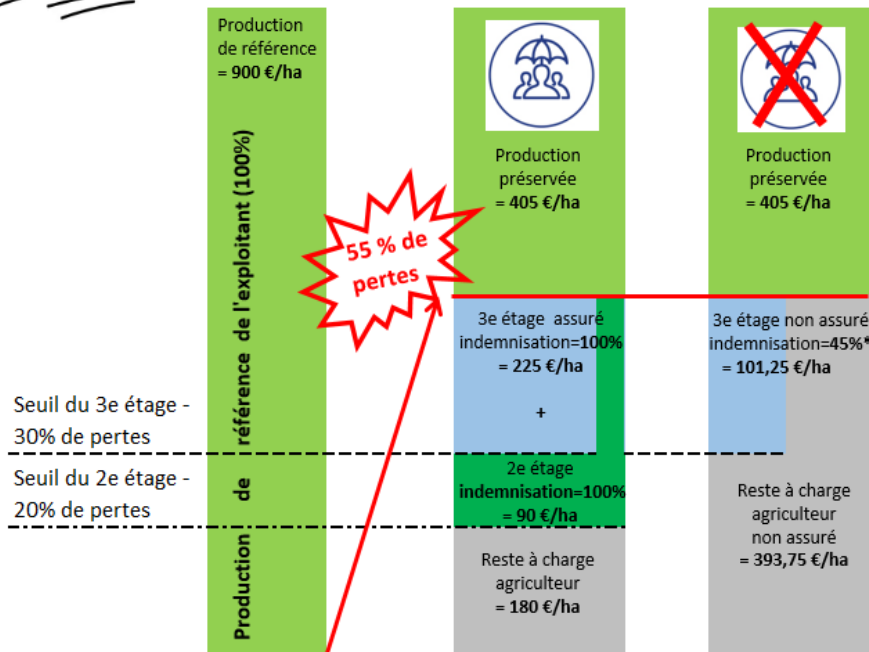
Production de référence
= 900 €/ha

Production de référence de l'exploitant (100%)

55 % de pertes

Seuil du 3e étage - 30% de pertes

Seuil du 2e étage - 20% de pertes

Production préservée
= 405 €/ha

3e étage assuré
indemnisation=100%
= 225 €/ha

+

2e étage
indemnisation=100%
= 90 €/ha

Reste à charge agriculteur
= 180 €/ha

Production préservée
= 405 €/ha

3e étage non assuré
indemnisation=45%*
= 101,25 €/ha

Reste à charge agriculteur non assuré
= 393,75 €/ha